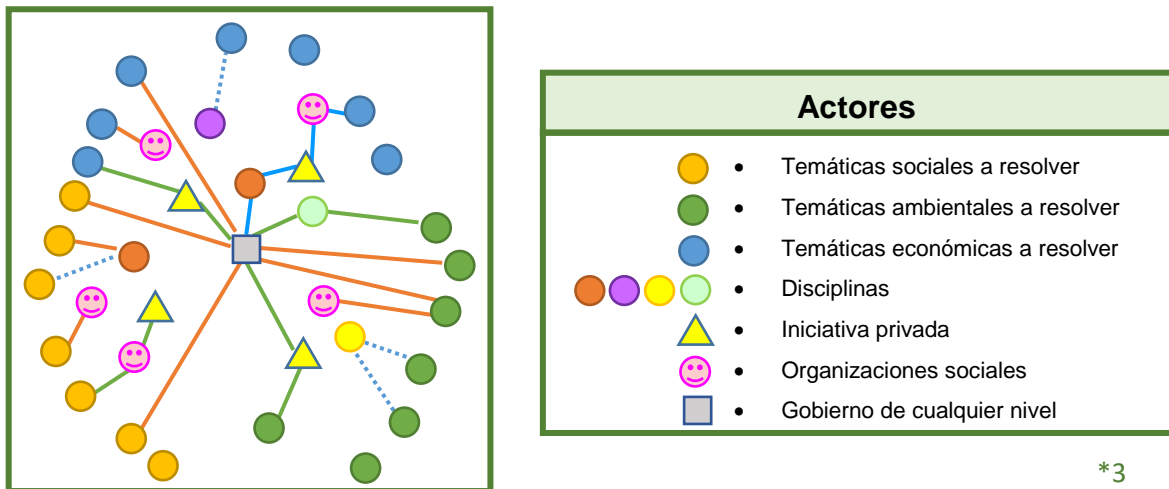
Actores

• Temáticas sociales a resolver
• Temáticas ambientales a resolver
• Temáticas económicas a resolver
• Disciplinas
• Iniciativa privada
• Organizaciones sociales
• Gobierno de cualquier nivel

*3